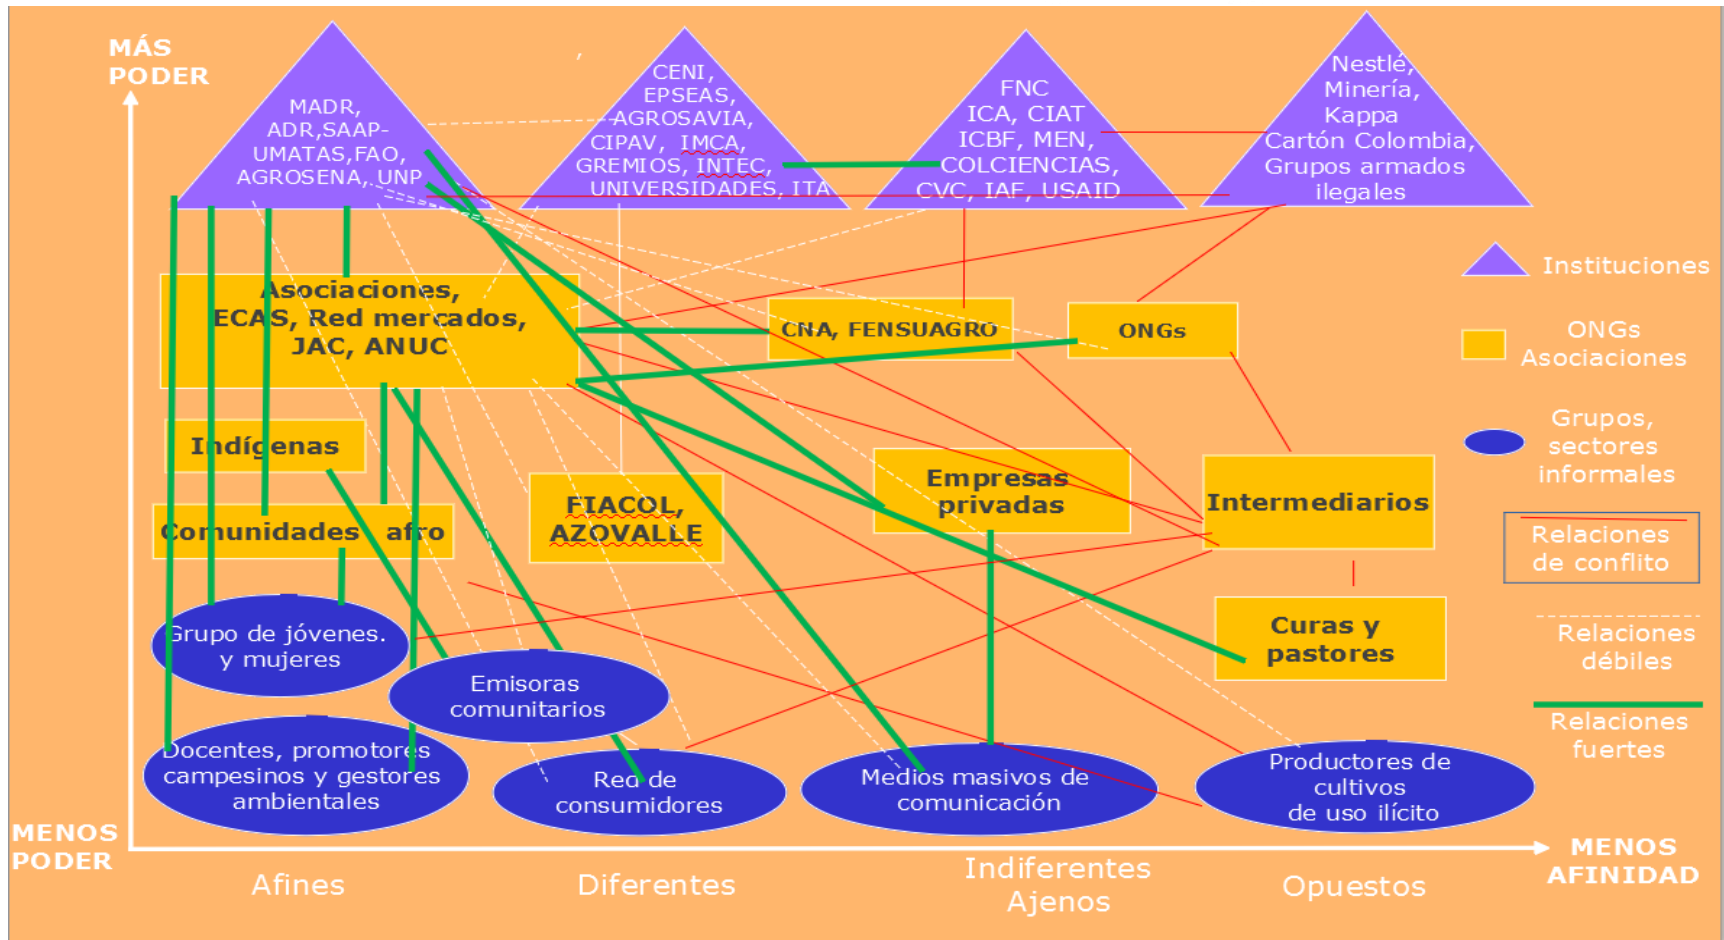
MÁS PODER

MADR, ADR,SAAP-UMATAS,FAO, AGROSENA, UNP

CENI, EPSEAS, AGROSAVIA, CIPAV, IMCA, GREMIOS, INTEC, UNIVERSIDADES, ITA

FNC ICA, CIAT ICBF, MEN, COLCIENCIAS, CVC, IAF, USAID

Nestlé, Minería, Kappa Cartón Colombia, Grupos armados ilegales

Instituciones

Asociaciones, ECAS, Red mercados, JAC, ANUC

CNA, FENSUAGRO

ONGs

ONGs Asociaciones

Indígenas

Comunidades afro

FIACOL, AZOVALLE

Empresas privadas

Intermediarios

Grupos, sectores informales

Relaciones de conflito

Curas y pastores

Relaciones débiles

Relaciones fuertes

Grupo de jóvenes. y mujeres

Emisoras comunitarios

Docentes, promotores campesinos y gestores ambientales

Red de consumidores

Medios masivos de comunicación

Productores de cultivos de uso ilícito

MENOS PODER

MENOS AFINIDAD

Afines

Diferentes

Indiferentes Ajenos

Opuestos